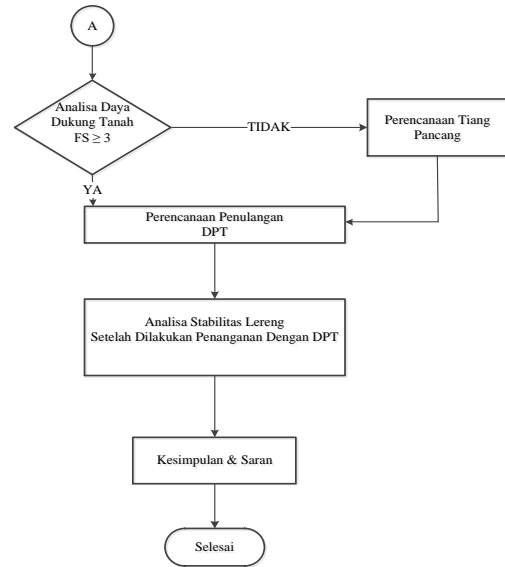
A

Analisa Daya Dukung Tanah FS $\geq$ 3

TIDAK

Perencanaan Tiang Pancang

YA

Perencanaan Penulangan DPT

Analisa Stabilitas Lereng Setelah Dilakukan Penanganan Dengan DPT

Kesimpulan & Saran

Selesai